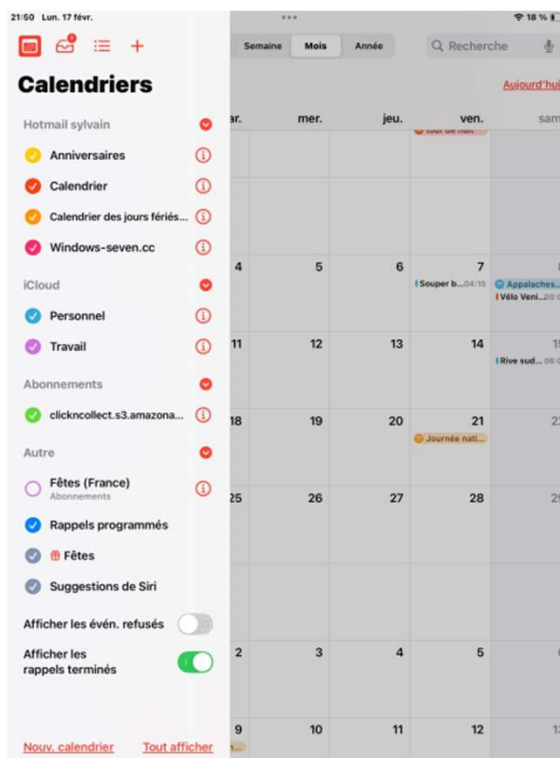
21:50 Lun. 17 févr.

18 %

+

Calendriers

Hotmail sylvain

Anniversaires

Calendrier

Calendrier des jours fériés...

Windows-seven.cc

iCloud

Personnel

Travail

Abonnements

clickncollect.s3.amazona...

Autre

Fêtes (France)
Abonnements

Rappels programmés

Fêtes

Suggestions de Siri

Afficher les évén. refusés

Afficher les rappels terminés

Nouv. calendrier

Tout afficher

Semaine

Mois

Année

Recherche

Aujourd'hui

ar.

mer.

jeu.

ven.

sam

4

5

6

7

Souper b... 04:15

Appalaches...

Vélo Veni... 20:0

11

12

13

14

Rive sud... 06:0

18

19

20

21

Journée nati...

25

26

27

28

2

3

4

5

9

10

11

12